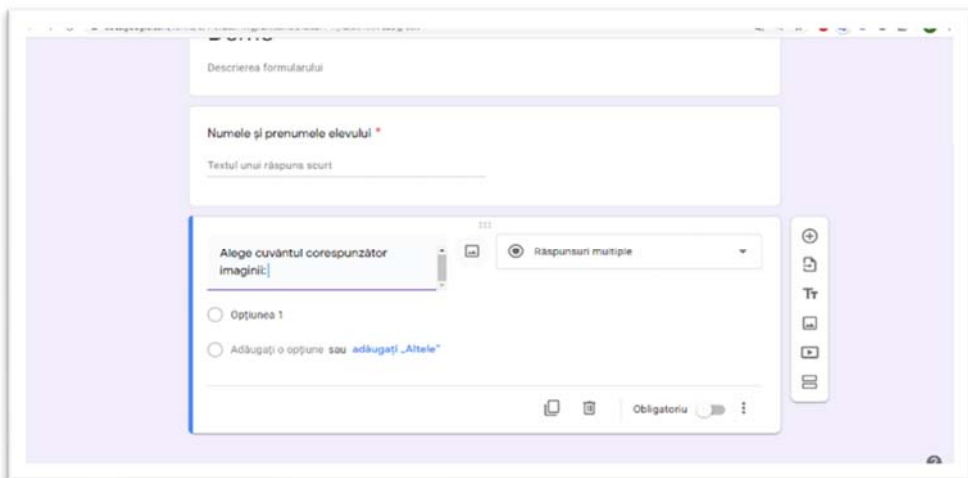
Descrierea formularului

Numele și prenumele elevului *

Textul unui răspuns scurt

Alege cuvântul corespunzător imaginii:

Răspunsuri multiple

Opțiunea 1

Adăugați o opțiune sau adăugați „Altele"

Obligatoriu

Tт